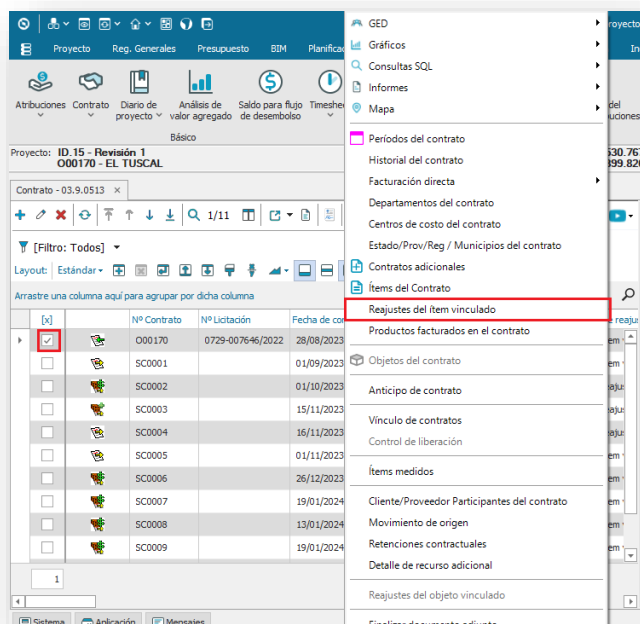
Proyecto Reg. Generales Presupuesto BIM Planific

Atribuciones Contrato Diario de proyecto Análisis de valor agregado Saldo para flujo de desembolso Timeshe

Básico

Proyecto: ID.15 - Revisión 1
O00170 - EL TUSCAL

Contrato - 03.9.0513 ×

1/11

[Filtro: Todos]

Layout: Estándar

Arrastre una columna aquí para agrupar por dicha columna

| [x] | | Nº Contrato | Nº Licitación | Fecha de co |
|---|---|---|---|---|
| ☑ | | O00170 | 0729-007646/2022 | 28/08/2023 |
| | | SC0001 | | 01/09/2023 |
| | | SC0002 | | 01/10/2023 |
| | | SC0003 | | 15/11/2023 |
| | | SC0004 | | 16/11/2023 |
| | | SC0005 | | 01/11/2023 |
| | | SC0006 | | 26/12/2023 |
| | | SC0007 | | 19/01/2024 |
| | | SC0008 | | 13/01/2024 |
| | | SC0009 | | 19/01/2024 |

1

Sistema Aplicación Mensajes

GED
Gráficos
Consultas SQL
Informes
Mapa
Períodos del contrato
Historial del contrato
Facturación directa
Departamentos del contrato
Centros de costo del contrato
Estado/Prov/Reg / Municipios del contrato
Contratos adicionales
Ítems del Contrato
Reajustes del ítem vinculado
Productos facturados en el contrato
Objetos del contrato
Anticipo de contrato
Vínculo de contratos
Control de liberación
Ítems medidos
Cliente/Proveedor Participantes del contrato
Movimiento de origen
Retenciones contractuales
Detalle de recurso adicional
Reajustes del objeto vinculado

In
del
uciones
530.76
399.82
reaju
em
em
eaju
em
em
em
em
em
em
em